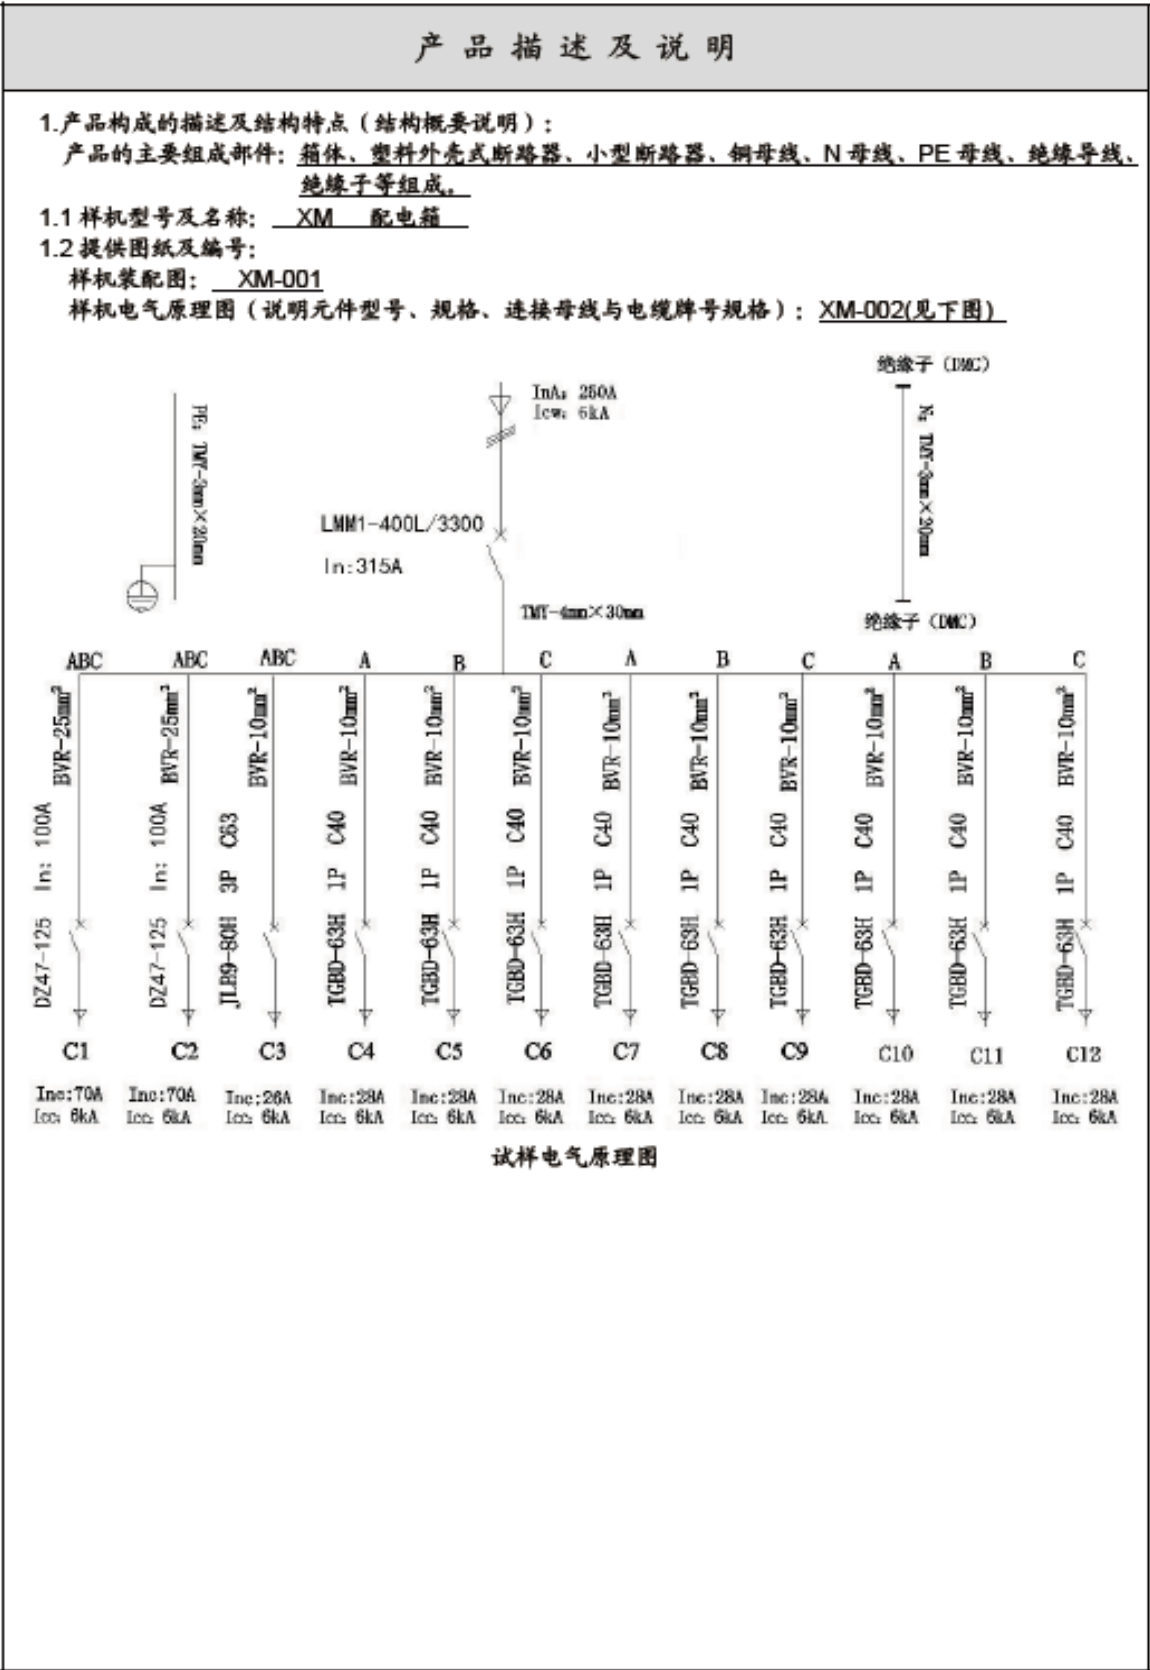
产 品 描 述 及 说 明

1.产品构成的描述及结构特点（结构概要说明）：

产品的主要组成部件：箱体、塑料外壳式断路器、小型断路器、铜母线、N 母线、PE 母线、绝缘导线、绝缘子等组成。

1.1 样机型号及名称： XM 配电箱

1.2 提供图纸及编号：

样机装配图： XM-001

样机电气原理图（说明元件型号、规格、连接母线与电缆牌号规格）： XM-002(见下图)

绝缘子（DMC）

InA: 250A
Icw: 6kA

PE: TMY-3mm×20mm

N: TMY-3mm×20mm

LMM1-400L/3300

In:315A

TMY-4mm×30mm

绝缘子（DMC）

ABC ABC ABC A B C A B C A B C

BVR-25mm² BVR-25mm² BVR-10mm² BVR-10mm² BVR-10mm² BVR-10mm² BVR-10mm² BVR-10mm² BVR-10mm² BVR-10mm² BVR-10mm² BVR-10mm²

In: 100A In: 100A 3P C63 1P C40 1P C40 1P C40 1P C40 1P C40 1P C40 1P C40 1P C40 1P C40

DZ47-125 DZ47-125 JLB9-80H TGBD-63H TGBD-63H TGBD-63H TGBD-63H TGBD-63H TGBD-63H TGBD-63H TGBD-63H TGBD-63H

C1 C2 C3 C4 C5 C6 C7 C8 C9 C10 C11 C12

Inc:70A Icc: 6kA
Inc:70A Icc: 6kA
Inc:26A Icc: 6kA
Inc:28A Icc: 6kA
Inc:28A Icc: 6kA
Inc:28A Icc: 6kA
Inc:28A Icc: 6kA
Inc:28A Icc: 6kA
Inc:28A Icc: 6kA
Inc:28A Icc: 6kA
Inc:28A Icc: 6kA
Inc:28A Icc: 6kA

试样电气原理图